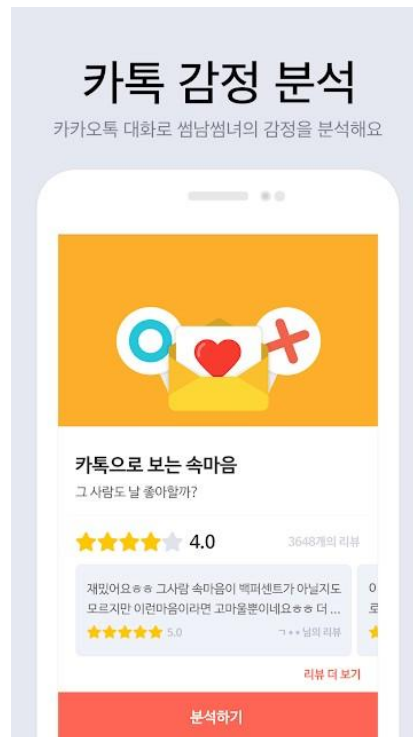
카톡 감정 분석

카카오톡 대화로 썸남썸녀의 감정을 분석해요

카톡으로 보는 속마음

그 사람도 날 좋아할까?

4.0

3648개의 리뷰

재밌어요ㅎㅎ 그사람 속마음이 백퍼센트가 아닐지도 모르지만 이런마음이라면 고마울뿐이네요ㅎㅎ 더 ...

5.0

ㄱ**님의 리뷰

리뷰 더 보기

분석하기